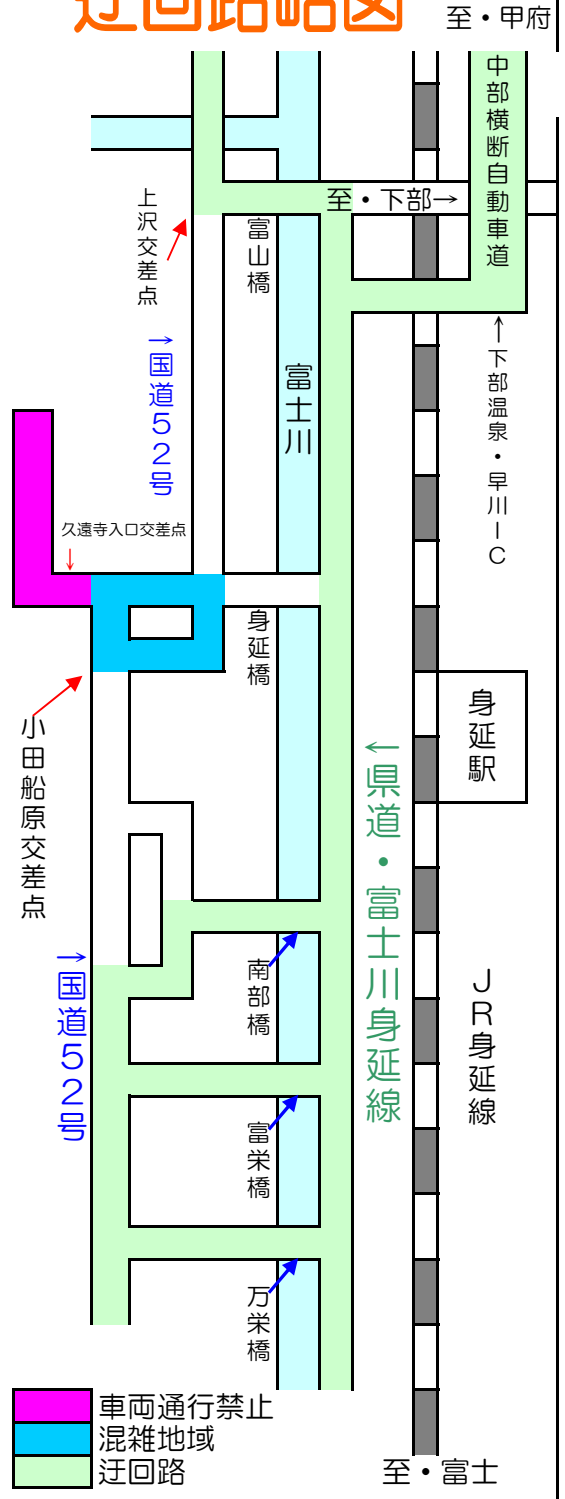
迂回路略図

至・甲府

中部横断自動車道

至・下部→

上沢交差点

富山橋

→国道52号

富士川

↑下部温泉・早川IC

久遠寺入口交差点

身延橋

身延駅

小田船原交差点

←県道・富士川身延線

南部橋

→国道52号

JR身延線

富栄橋

万栄橋

車両通行禁止
混雑地域
迂回路

至・富士